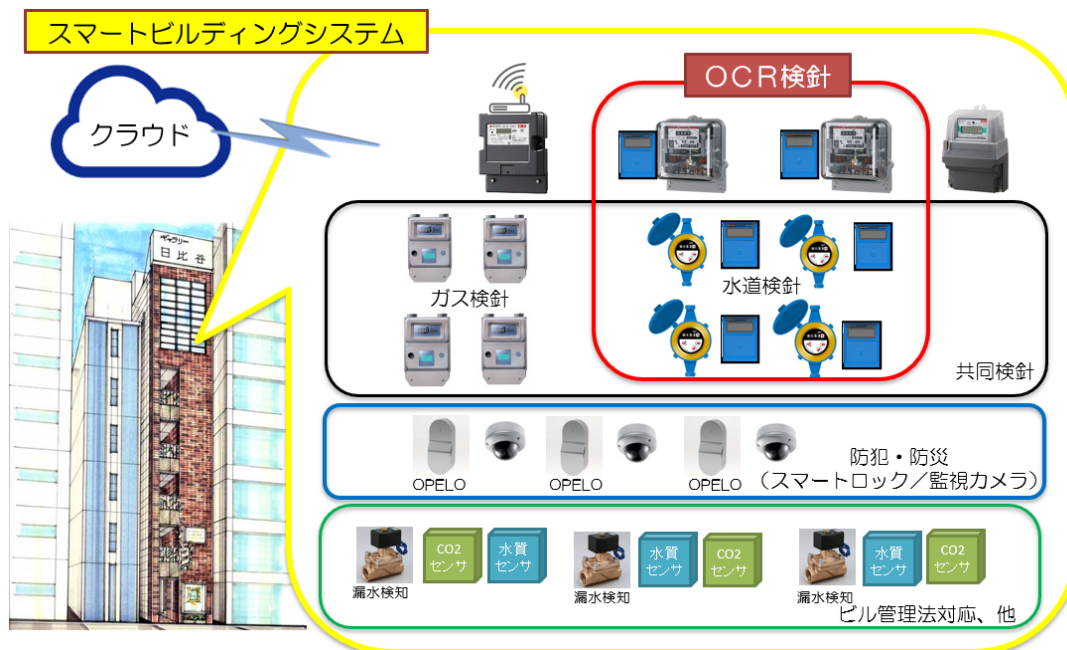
スマートビルディングシステム

クラウド

OCR検針

ギャラリー
日比谷

ガス検針

水道検針

共同検針

OPELO OPELO OPELO

防犯・防災
（スマートロック／監視カメラ）

漏水検知 CO2センサ 水質センサ

漏水検知 水質センサ CO2センサ

漏水検知 水質センサ CO2センサ

ビル管理法対応、他